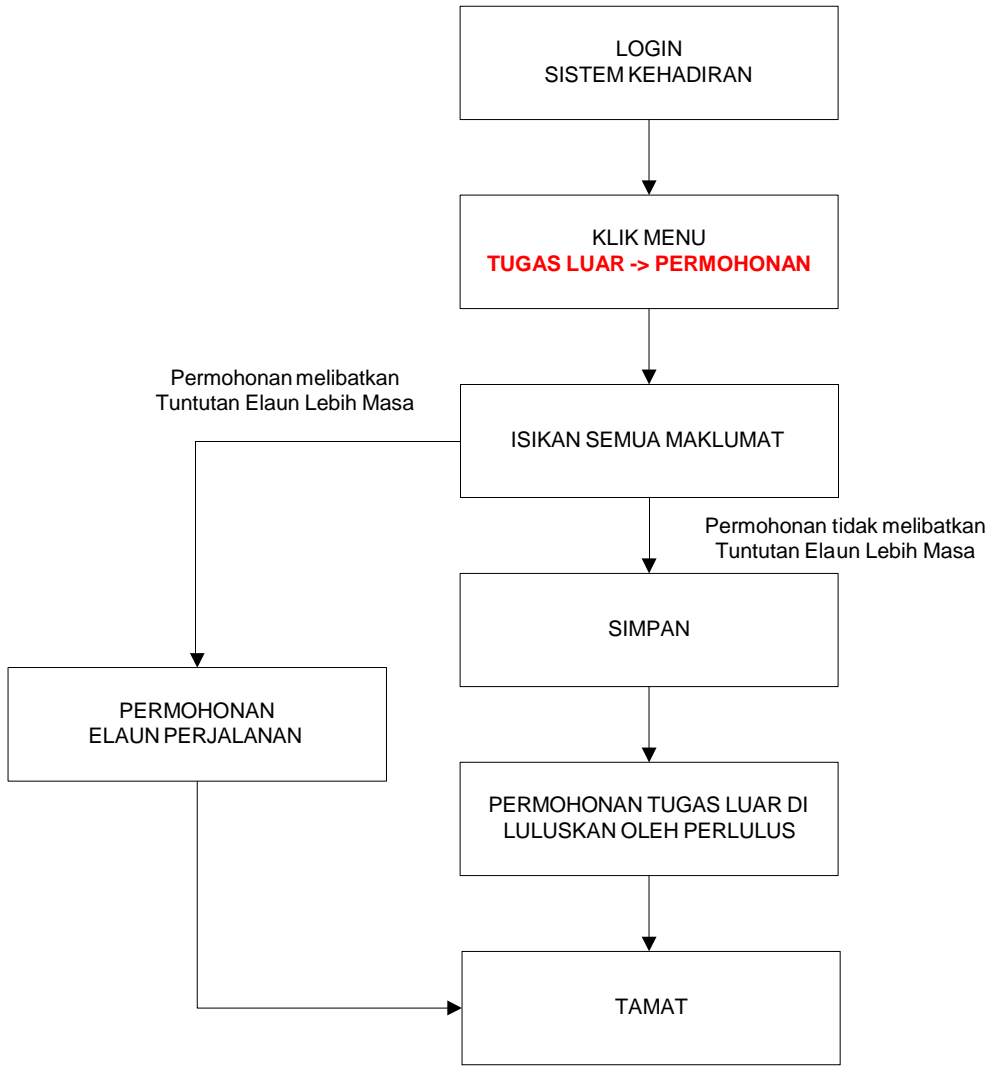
LOGIN
SISTEM KEHADIRAN

KLIK MENU
TUGAS LUAR -> PERMOHONAN

Permohonan melibatkan
Tuntutan Elaun Lebih Masa

ISIKAN SEMUA MAKLUMAT

Permohonan tidak melibatkan
Tuntutan Elaun Lebih Masa

SIMPAN

PERMOHONAN
ELAUN PERJALANAN

PERMOHONAN TUGAS LUAR DI
LULUSKAN OLEH PERLULUS

TAMAT